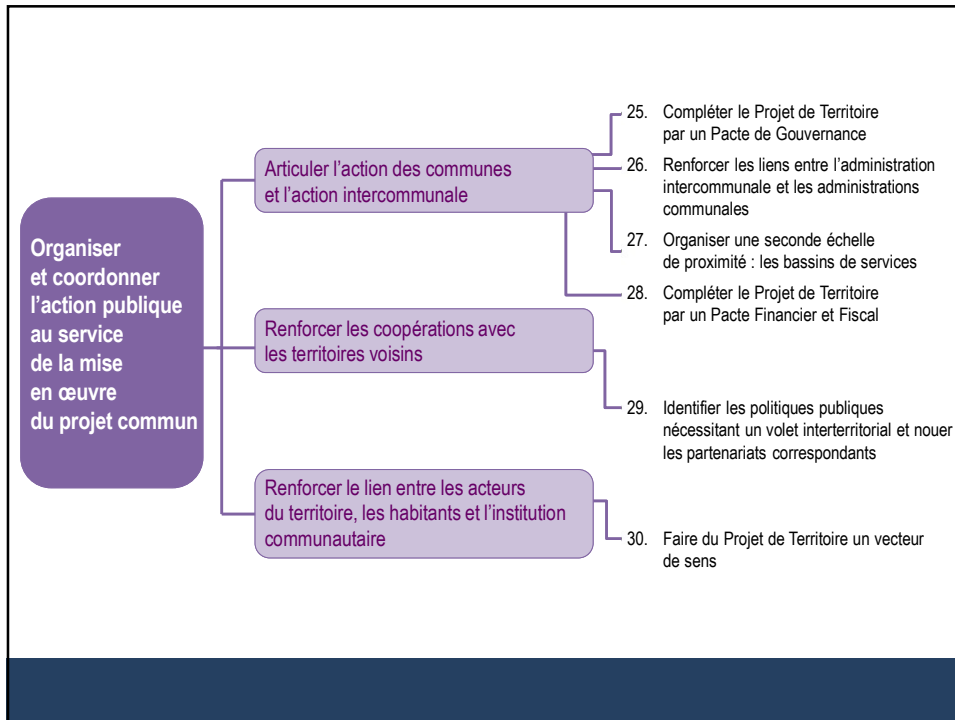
Organiser et coordonner l’action publique au service de la mise en œuvre du projet commun

Articuler l’action des communes et l’action intercommunale

25. Compléter le Projet de Territoire par un Pacte de Gouvernance

26. Renforcer les liens entre l’administration intercommunale et les administrations communales

27. Organiser une seconde échelle de proximité : les bassins de services

28. Compléter le Projet de Territoire par un Pacte Financier et Fiscal

Renforcer les coopérations avec les territoires voisins

29. Identifier les politiques publiques nécessitant un volet interterritorial et nouer les partenariats correspondants

Renforcer le lien entre les acteurs du territoire, les habitants et l’institution communautaire

30. Faire du Projet de Territoire un vecteur de sens